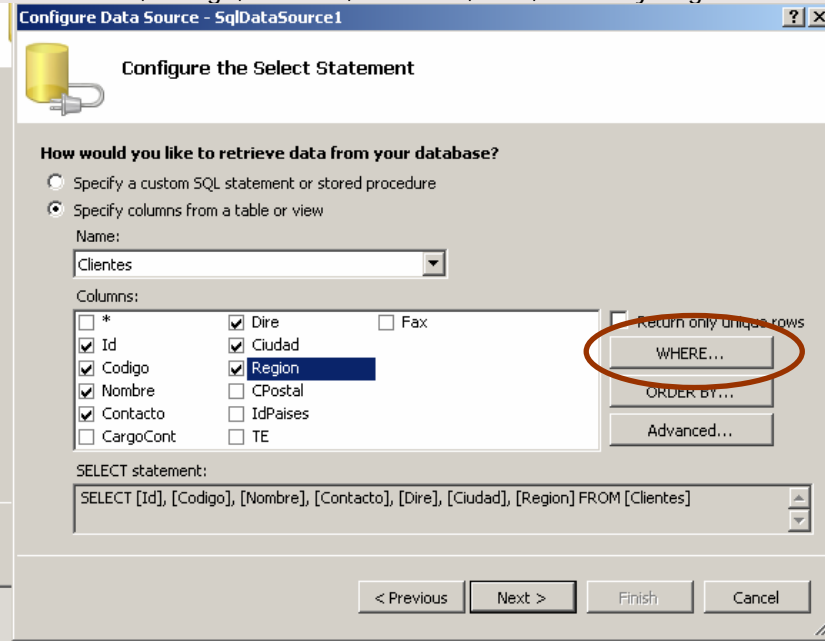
Configure Data Source - SqlDataSource1

?

Configure the Select Statement

How would you like to retrieve data from your database?

Specify a custom SQL statement or stored procedure

Specify columns from a table or view

Name:

Clientes

Columns:

*
Id
Codigo
Nombre
Contacto
CargoCont
Dire
Ciudad
Region
CPostal
IdPaises
TE
Fax

Return only unique rows

WHERE...

ORDER BY...

Advanced...

SELECT statement:

SELECT [Id], [Codigo], [Nombre], [Contacto], [Dire], [Ciudad], [Region] FROM [Clientes]

< Previous

Next >

Finish

Cancel